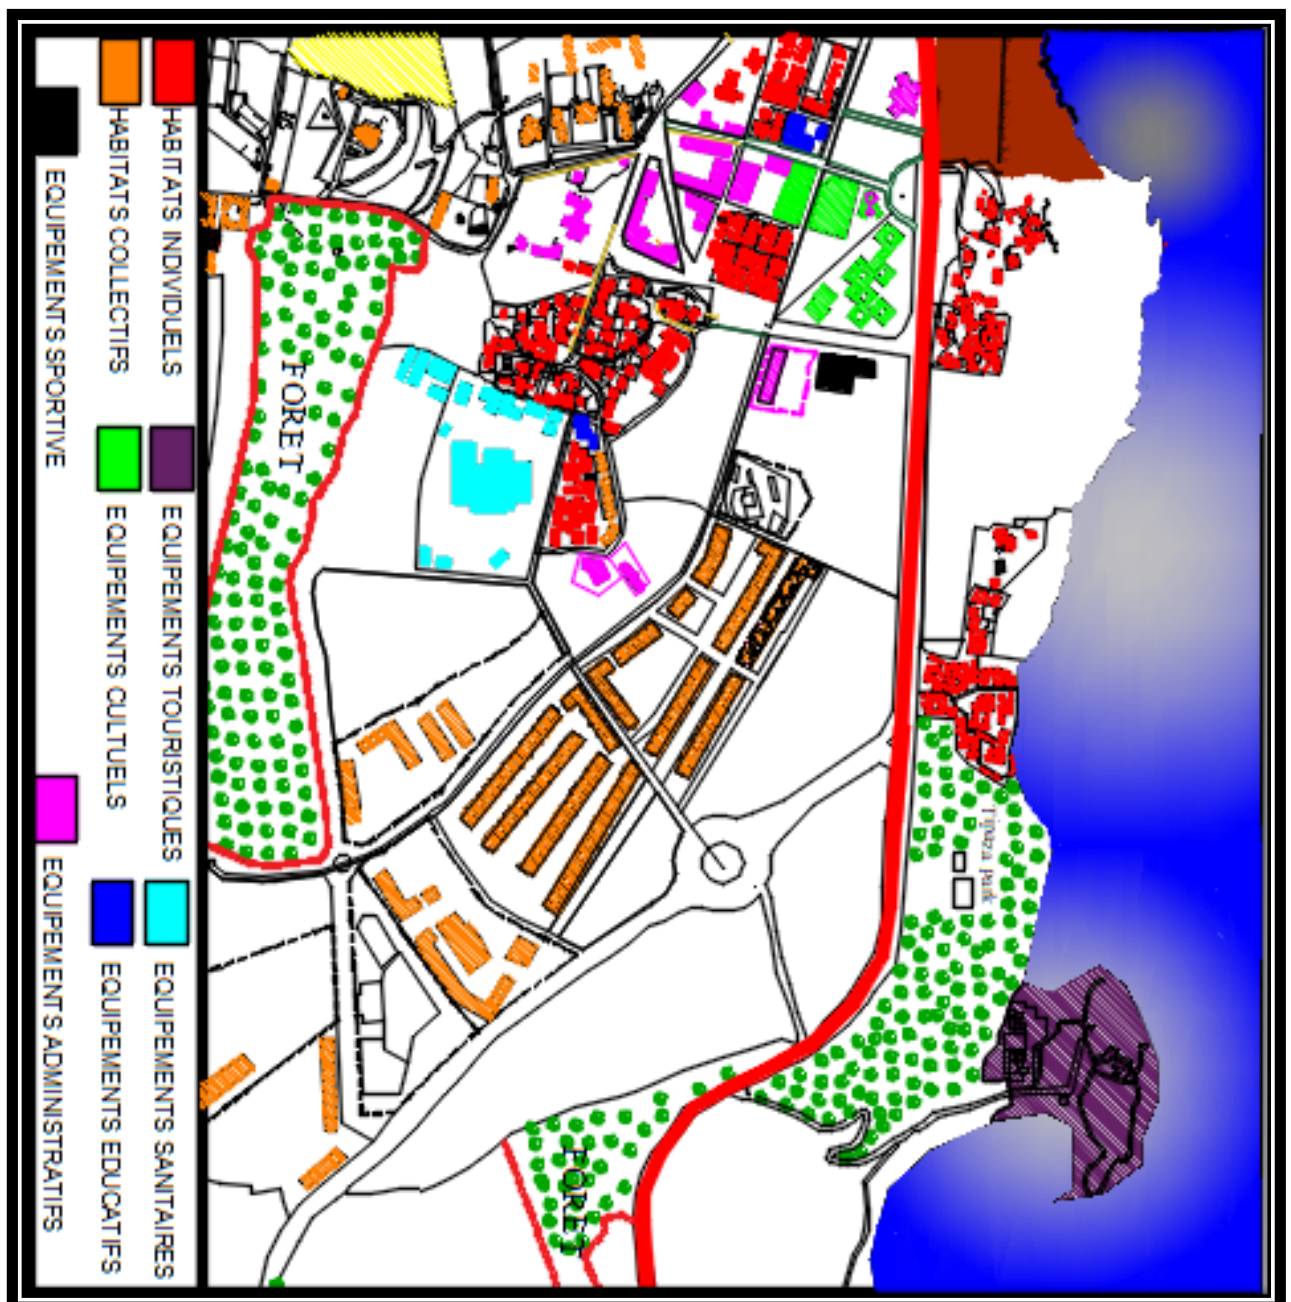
HABITATS INDIVIDUELS
HABITATS COLLECTIFS
EQUIPEMENTS SPORTIVE
EQUIPEMENTS TOURISTIQUES
EQUIPEMENTS CULTUELS
EQUIPEMENTS SANITAIRES
EQUIPEMENTS EDUCATIFS
EQUIPEMENTS ADMINISTRATIFS
FORET
FORET
Tipaza park